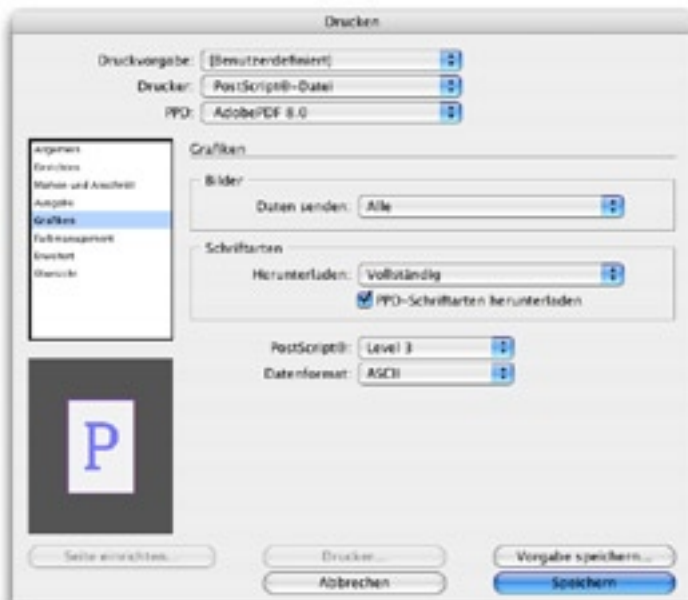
Drucken

Druckvorgabe: [Benutzerdefiniert]
Drucker: PostScript®-Datei
PPD: AdobePDF 8.0

Allgemein
Einrichten
Marken und Anschnitt
Ausgabe
Grafiken
Farbmanagement
Erweitert
Übersicht

Grafiken

Bilder
Daten senden: Alle

Schriftarten
Herunterladen: Vollständig
PPD-Schriftarten herunterladen

PostScript®: Level 3
Datenformat: ASCII

P

Seite einrichten...
Drucker...
Vorgabe speichern...
Abbrechen
Speichern